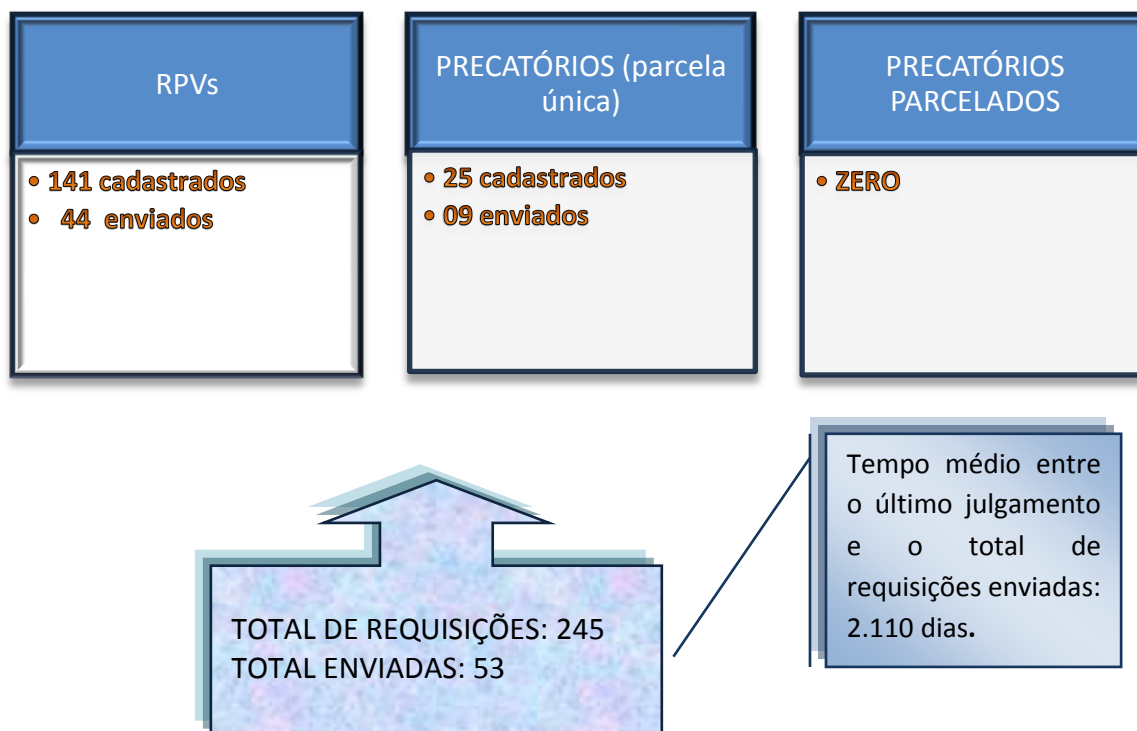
RPVs

• 141 cadastrados
• 44 enviados

PRECATÓRIOS (parcela única)

• 25 cadastrados
• 09 enviados

PRECATÓRIOS PARCELADOS

• ZERO

TOTAL DE REQUISIÇÕES: 245
TOTAL ENVIADAS: 53

Tempo médio entre o último julgamento e o total de requisições enviadas: 2.110 dias.